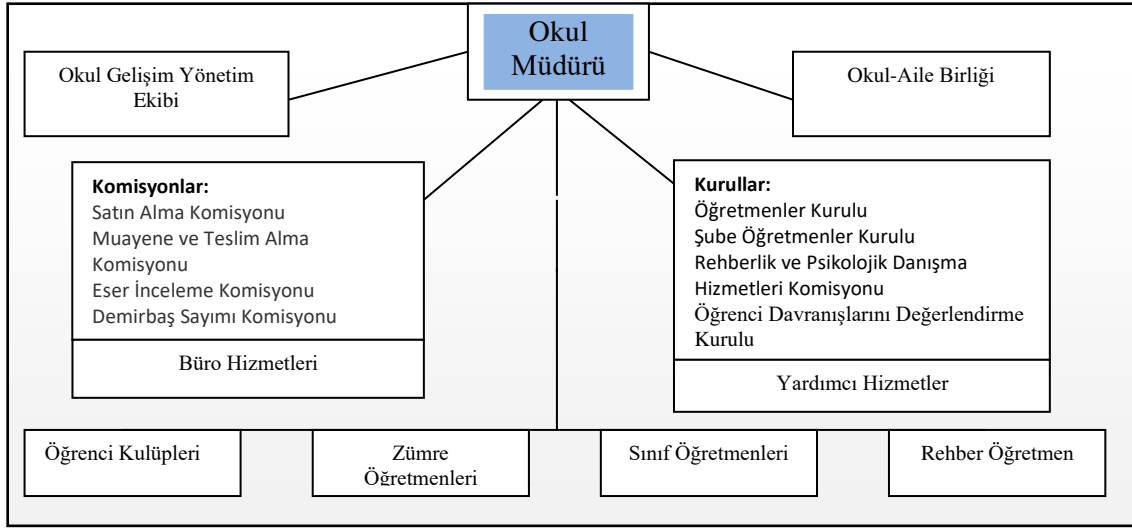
Okul Müdürü

Okul Gelişim Yönetim Ekibi

Okul-Aile Birliği

Komisyonlar:
Satın Alma Komisyonu
Muayene ve Teslim Alma Komisyonu
Eser İnceleme Komisyonu
Demirbaş Sayımı Komisyonu

Büro Hizmetleri

Kurullar:
Öğretmenler Kurulu
Şube Öğretmenler Kurulu
Rehberlik ve Psikolojik Danışma Hizmetleri Komisyonu
Öğrenci Davranışlarını Değerlendirme Kurulu

Yardımcı Hizmetler

Öğrenci Kulüpleri

Zümre Öğretmenleri

Sınıf Öğretmenleri

Rehber Öğretmen